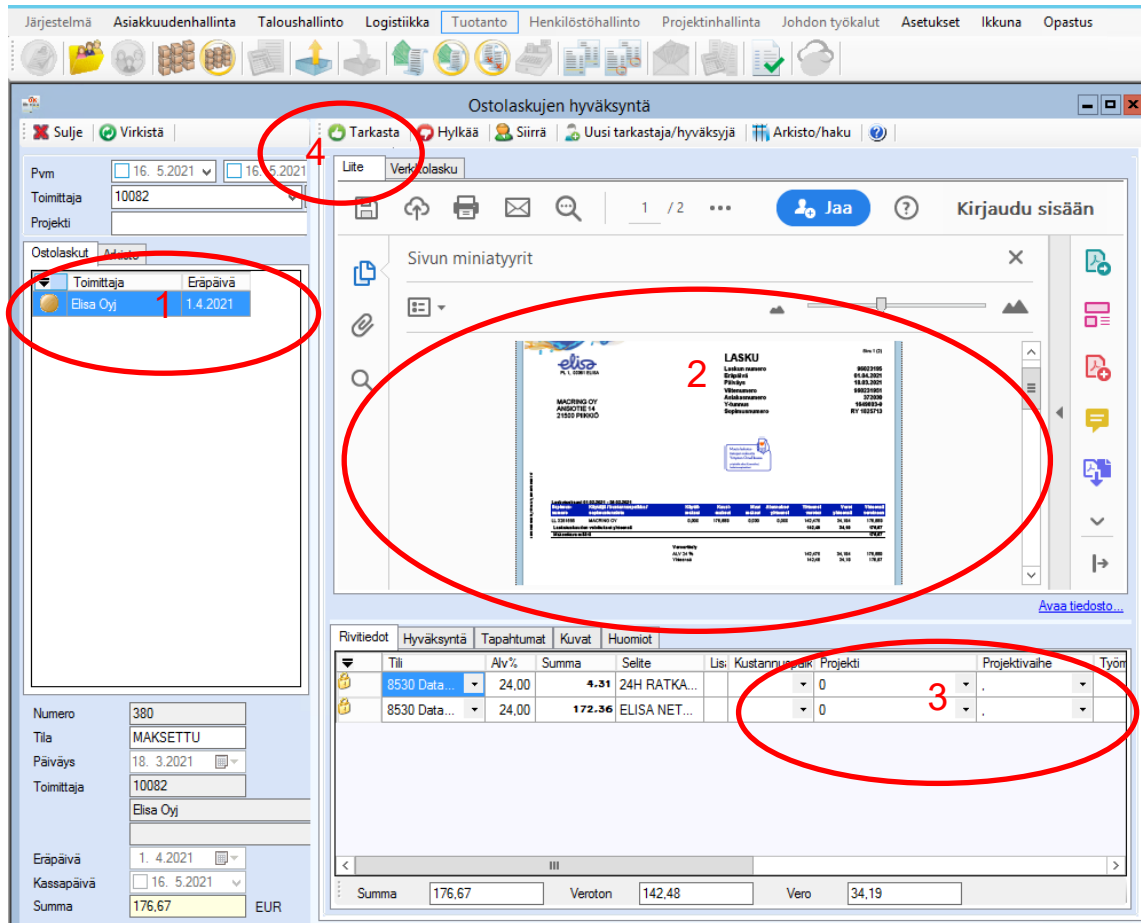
Järjestelmä Asiakkuudenhallinta Taloushallinto Logistiikka Tuotanto Henkilöstöhallinto Projektinhallinta Johdon työkalut Asetukset Ikkuna Opastus

Ostolaskujen hyväksyntä

Sulje | Virkistä

Tarkasta | Hylkää | Siirrä | Uusi tarkastaja/hyväksyjä | Arkisto/haku

4

Pvm 16. 5.2021 16. 5.2021
Toimittaja 10082
Projekti

Ostolaskut Arkisto

| Toimittaja | Eräpäivä |
|---|---|
| Elisa Oyj | 1.4.2021 |

1

Liite Verkkolasku

1 / 2 ••• Jaa ? Kirjaudu sisään

Sivun miniatyyrit

LASKU
elisa
MACRING OY
ANSIOTIE 14
21500 PIIKKIÖ

2

Avaa tiedosto...

Rivitiedot Hyväksyntä Tapahtumat Kuvat Huomiot

| Tili | Alv% | Summa | Selite | Lis | Kustannuspaik | Projekti | Projektivaihe | Työm |
|---|---|---|---|---|---|---|---|---|
| 8530 Data... | 24,00 | 4.31 | 24H RATKA... | | | 0 | . | |
| 8530 Data... | 24,00 | 172.36 | ELISA NET... | | | 0 | . | |

3

Numero 380
Tila MAKSETTU
Päiväys 18. 3.2021
Toimittaja 10082
Elisa Oyj

Eräpäivä 1. 4.2021
Kassapäivä 16. 5.2021
Summa 176,67 EUR

Summa 176,67 Veroton 142,48 Vero 34,19